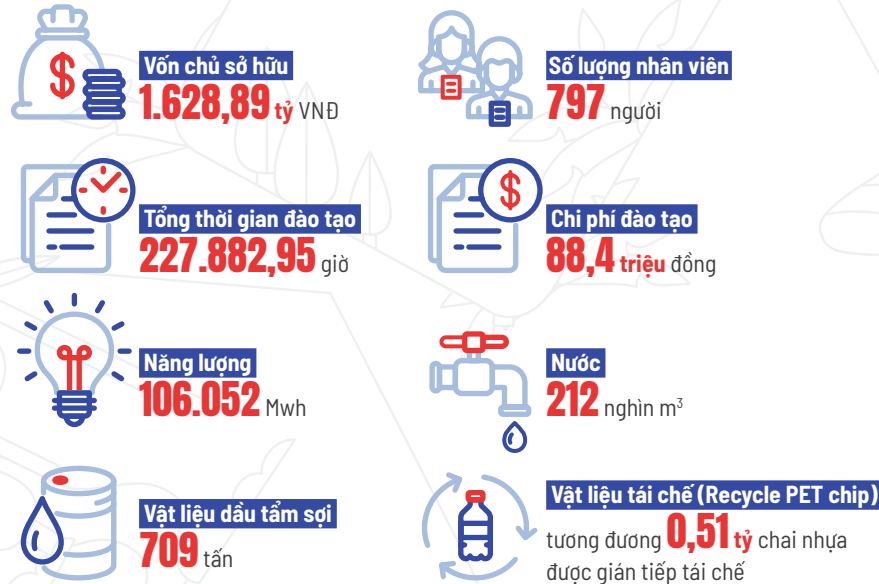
Vốn chủ sở hữu
1.628,89 tỷ VNĐ

Số lượng nhân viên
797 người

Tổng thời gian đào tạo
227.882,95 giờ

Chi phí đào tạo
88,4 triệu đồng

Năng lượng
106.052 Mwh

Nước
212 nghìn m$^3$

Vật liệu dầu tẩm sợi
709 tấn

Vật liệu tái chế (Recycle PET chip)
tương đương 0,51 tỷ chai nhựa được gián tiếp tái chế